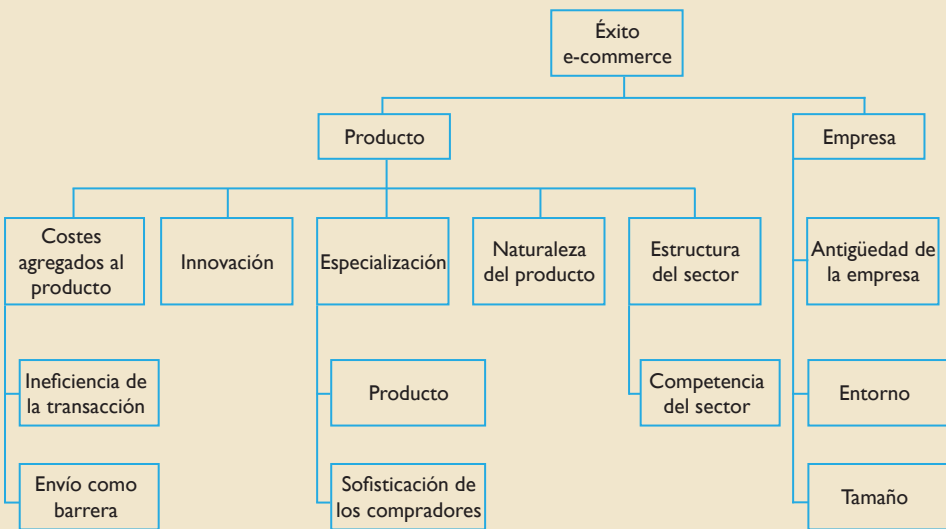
Éxito e-commerce

Producto

Empresa

Costes agregados al producto

Innovación

Especialización

Naturaleza del producto

Estructura del sector

Antigüedad de la empresa

Ineficiencia de la transacción

Envío como barrera

Producto

Sofisticación de los compradores

Competencia del sector

Entorno

Tamaño